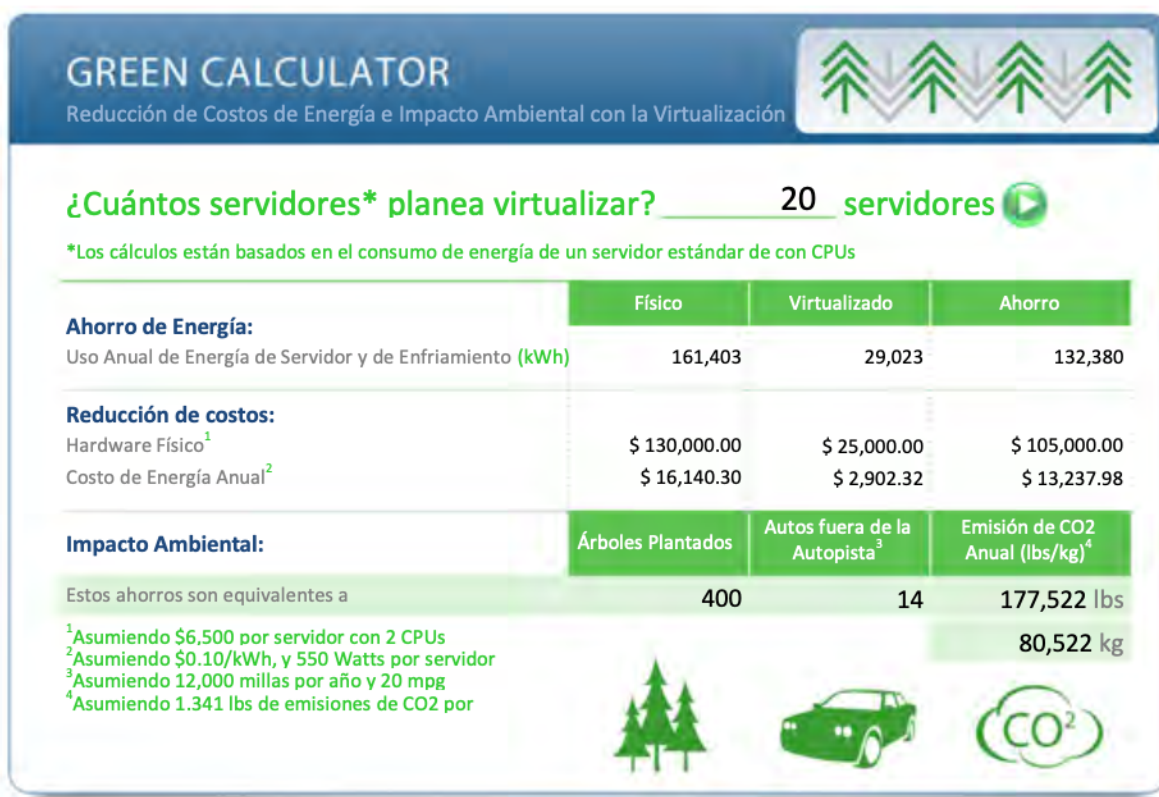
GREEN CALCULATOR

Reducción de Costos de Energía e Impacto Ambiental con la Virtualización

¿Cuántos servidores* planea virtualizar? 20 servidores

*Los cálculos están basados en el consumo de energía de un servidor estándar de con CPUs

| | Físico | Virtualizado | Ahorro |
|---|---|---|---|
| **Ahorro de Energía:** | | | |
| Uso Anual de Energía de Servidor y de Enfriamiento (kWh) | 161,403 | 29,023 | 132,380 |
| **Reducción de costos:** | | | |
| Hardware Físico$^1$ | \$ 130,000.00 | \$ 25,000.00 | \$ 105,000.00 |
| Costo de Energía Anual$^2$ | \$ 16,140.30 | \$ 2,902.32 | \$ 13,237.98 |

| **Impacto Ambiental:** | Árboles Plantados | Autos fuera de la Autopista$^3$ | Emisión de CO2 Anual (lbs/kg)$^4$ |
|---|---|---|---|
| Estos ahorros son equivalentes a | 400 | 14 | 177,522 lbs |
| | | | 80,522 kg |

$^1$Asumiendo \$6,500 por servidor con 2 CPUs
$^2$Asumiendo \$0.10/kWh, y 550 Watts por servidor
$^3$Asumiendo 12,000 millas por año y 20 mpg
$^4$Asumiendo 1.341 lbs de emisiones de CO2 por

$CO^2$